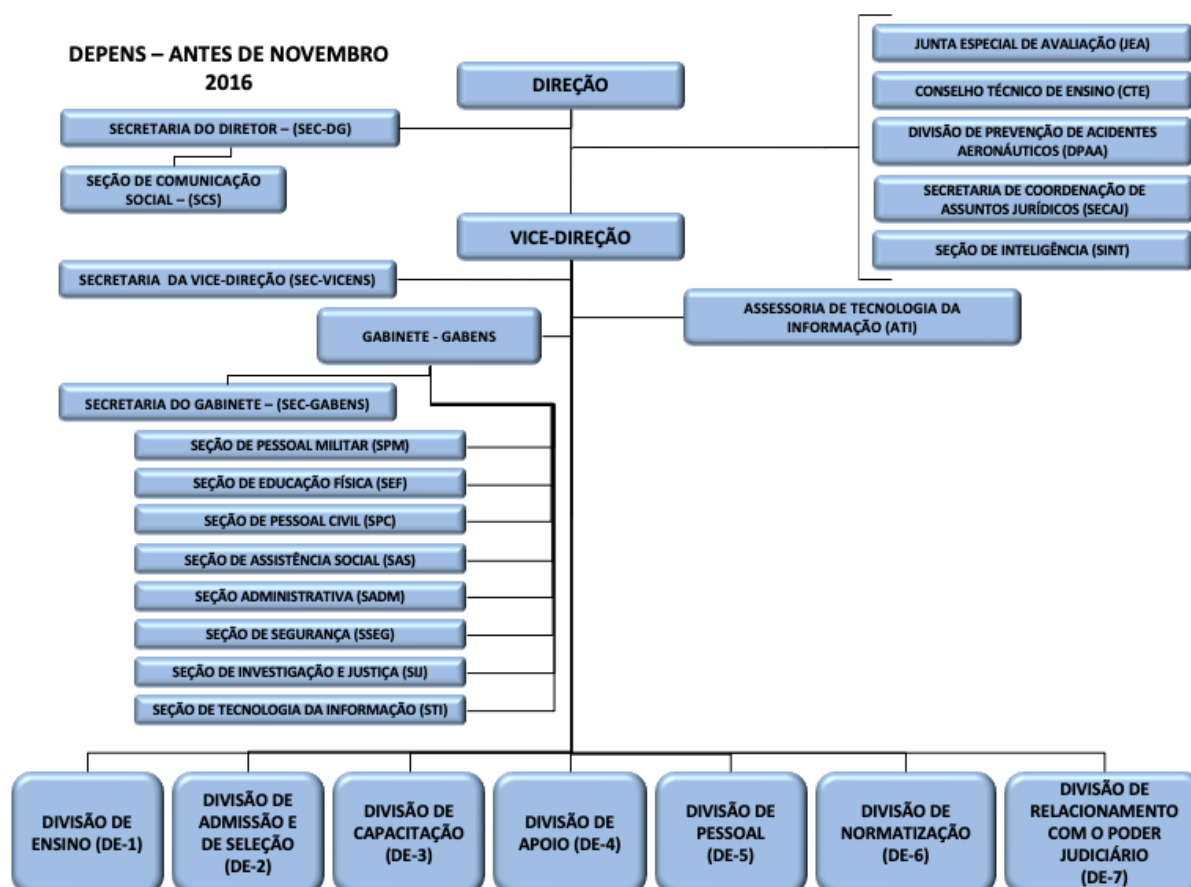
DEPENS – ANTES DE NOVEMBRO 2016

DIREÇÃO

JUNTA ESPECIAL DE AVALIAÇÃO (JEA)

CONSELHO TÉCNICO DE ENSINO (CTE)

DIVISÃO DE PREVENÇÃO DE ACIDENTES AERONÁUTICOS (DPAA)

SECRETARIA DE COORDENAÇÃO DE ASSUNTOS JURÍDICOS (SECAJ)

SEÇÃO DE INTELIGÊNCIA (SINT)

SECRETARIA DO DIRETOR – (SEC-DG)

SEÇÃO DE COMUNICAÇÃO SOCIAL – (SCS)

VICE-DIREÇÃO

SECRETARIA DA VICE-DIREÇÃO (SEC-VICENS)

ASSESSORIA DE TECNOLOGIA DA INFORMAÇÃO (ATI)

GABINETE - GABENS

SECRETARIA DO GABINETE – (SEC-GABENS)

SEÇÃO DE PESSOAL MILITAR (SPM)

SEÇÃO DE EDUCAÇÃO FÍSICA (SEF)

SEÇÃO DE PESSOAL CIVIL (SPC)

SEÇÃO DE ASSISTÊNCIA SOCIAL (SAS)

SEÇÃO ADMINISTRATIVA (SADM)

SEÇÃO DE SEGURANÇA (SSEG)

SEÇÃO DE INVESTIGAÇÃO E JUSTIÇA (SIJ)

SEÇÃO DE TECNOLOGIA DA INFORMAÇÃO (STI)

DIVISÃO DE ENSINO (DE-1)

DIVISÃO DE ADMISSÃO E DE SELEÇÃO (DE-2)

DIVISÃO DE CAPACITAÇÃO (DE-3)

DIVISÃO DE APOIO (DE-4)

DIVISÃO DE PESSOAL (DE-5)

DIVISÃO DE NORMATIZAÇÃO (DE-6)

DIVISÃO DE RELACIONAMENTO COM O PODER JUDICIÁRIO (DE-7)